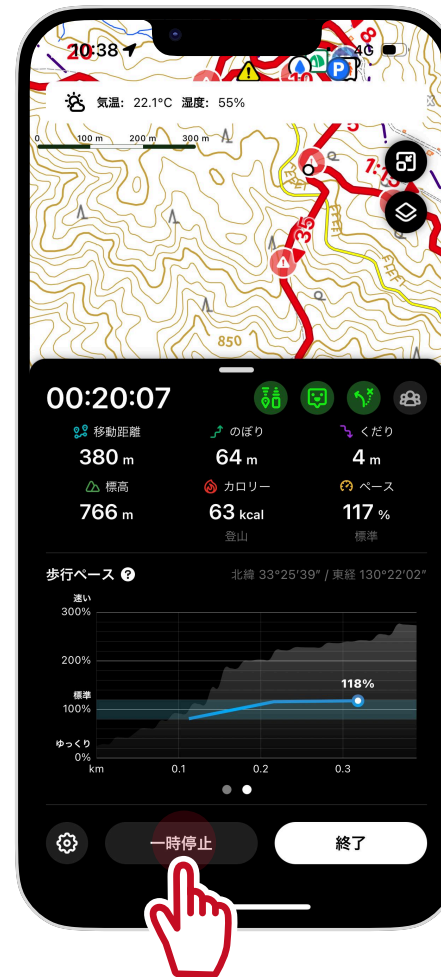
10:38

4G

気温: 22.1°C 湿度: 55%

0 100 m 200 m 300 m

1:10

35

850

00:20:07

移動距離
380 m

のぼり
64 m

くだり
4 m

標高
766 m

カロリー
63 kcal
登山

ペース
117 %
標準

歩行ペース

北緯 33°25′39″ / 東経 130°22′02″

速い
300%
200%
標準
100%
ゆっくり
0%
km 0.1 0.2 0.3

118%

一時停止

終了